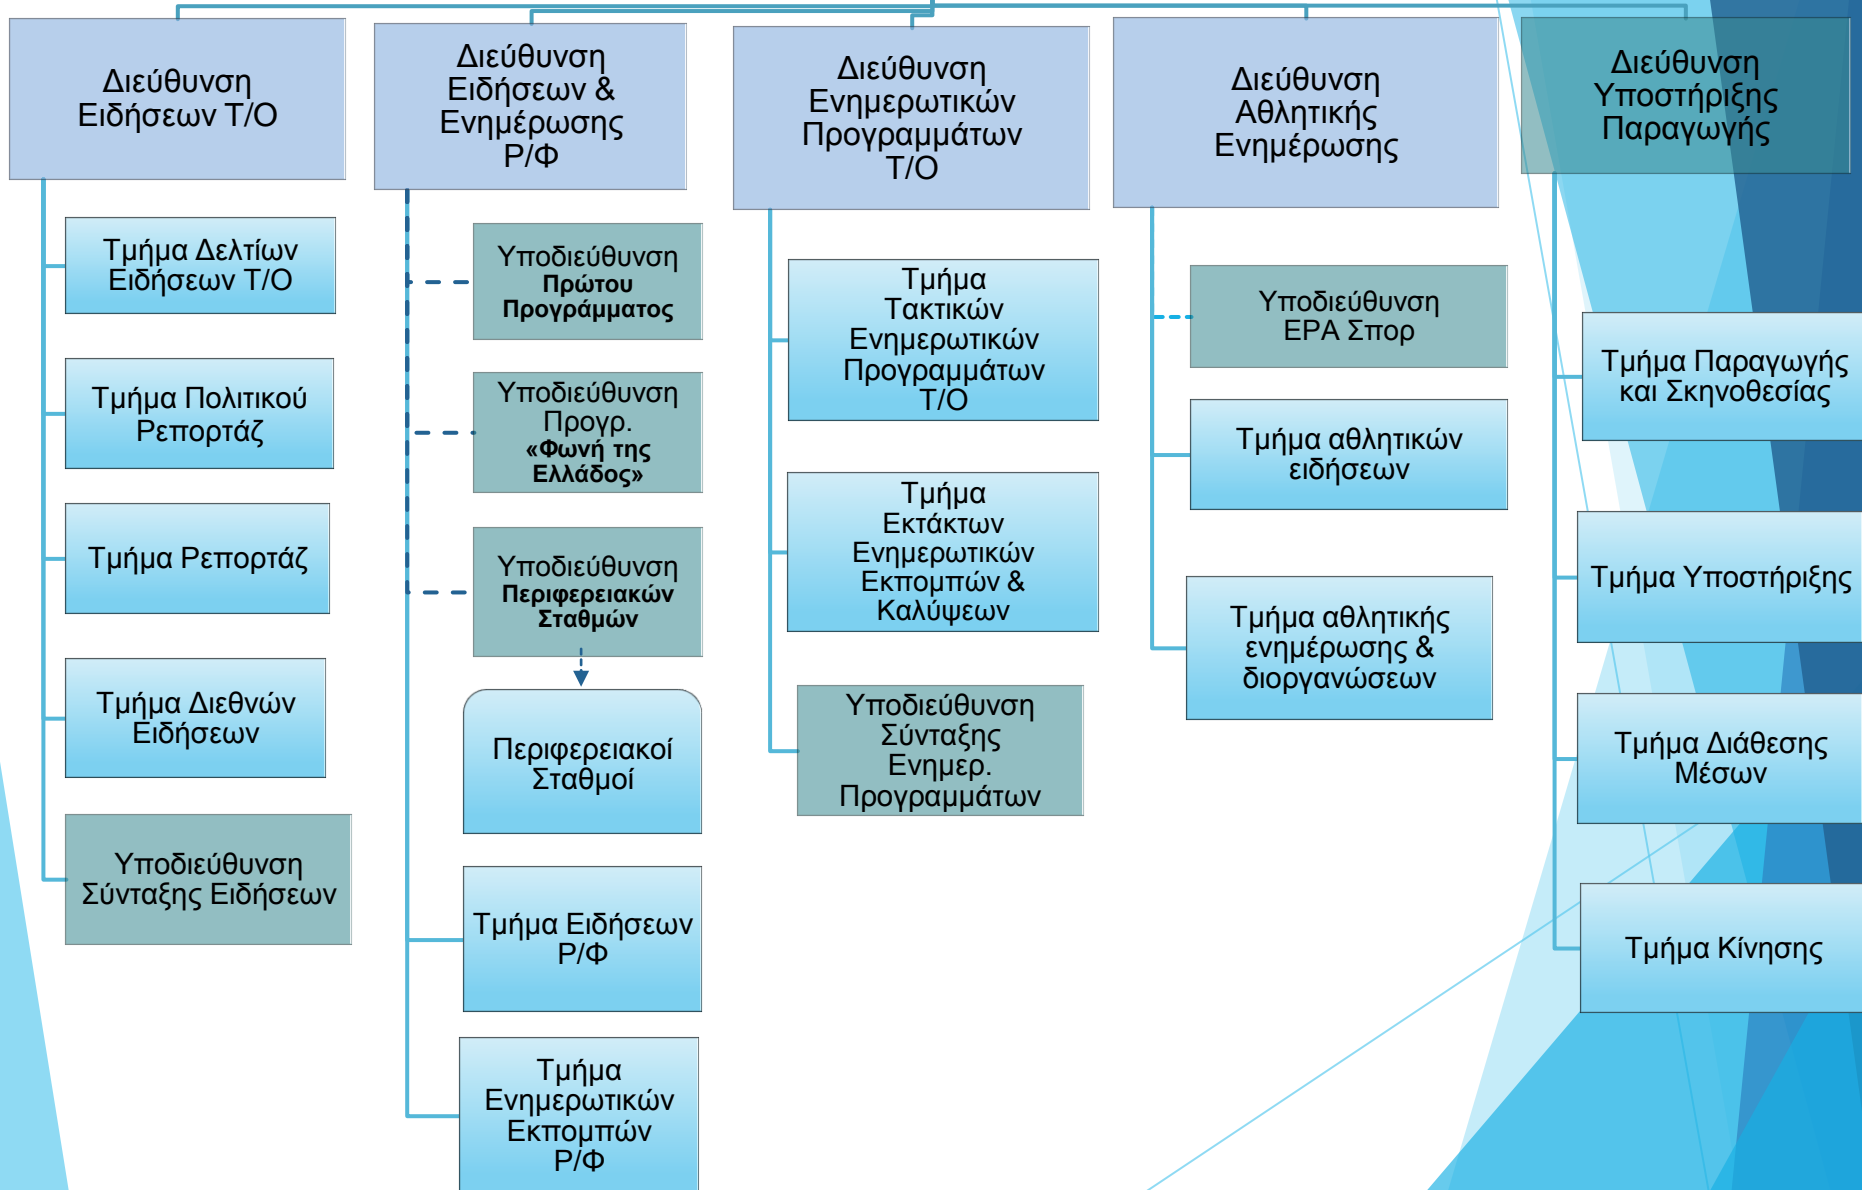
Διεύθυνση Ειδήσεων Τ/Ο

Τμήμα Δελτίων Ειδήσεων Τ/Ο

Τμήμα Πολιτικού Ρεπορτάζ

Τμήμα Ρεπορτάζ

Τμήμα Διεθνών Ειδήσεων

Υποδιεύθυνση Σύνταξης Ειδήσεων

Διεύθυνση Ειδήσεων & Ενημέρωσης Ρ/Φ

Υποδιεύθυνση Πρώτου Προγράμματος

Υποδιεύθυνση Προγρ. «Φωνή της Ελλάδος»

Υποδιεύθυνση Περιφερειακών Σταθμών

Περιφερειακοί Σταθμοί

Τμήμα Ειδήσεων Ρ/Φ

Τμήμα Ενημερωτικών Εκπομπών Ρ/Φ

Διεύθυνση Ενημερωτικών Προγραμμάτων Τ/Ο

Τμήμα Τακτικών Ενημερωτικών Προγραμμάτων Τ/Ο

Τμήμα Εκτάκτων Ενημερωτικών Εκπομπών & Καλύψεων

Υποδιεύθυνση Σύνταξης Ενημερ. Προγραμμάτων

Διεύθυνση Αθλητικής Ενημέρωσης

Υποδιεύθυνση ΕΡΑ Σπορ

Τμήμα αθλητικών ειδήσεων

Τμήμα αθλητικής ενημέρωσης & διοργανώσεων

Διεύθυνση Υποστήριξης Παραγωγής

Τμήμα Παραγωγής και Σκηνοθεσίας

Τμήμα Υποστήριξης

Τμήμα Διάθεσης Μέσων

Τμήμα Κίνησης